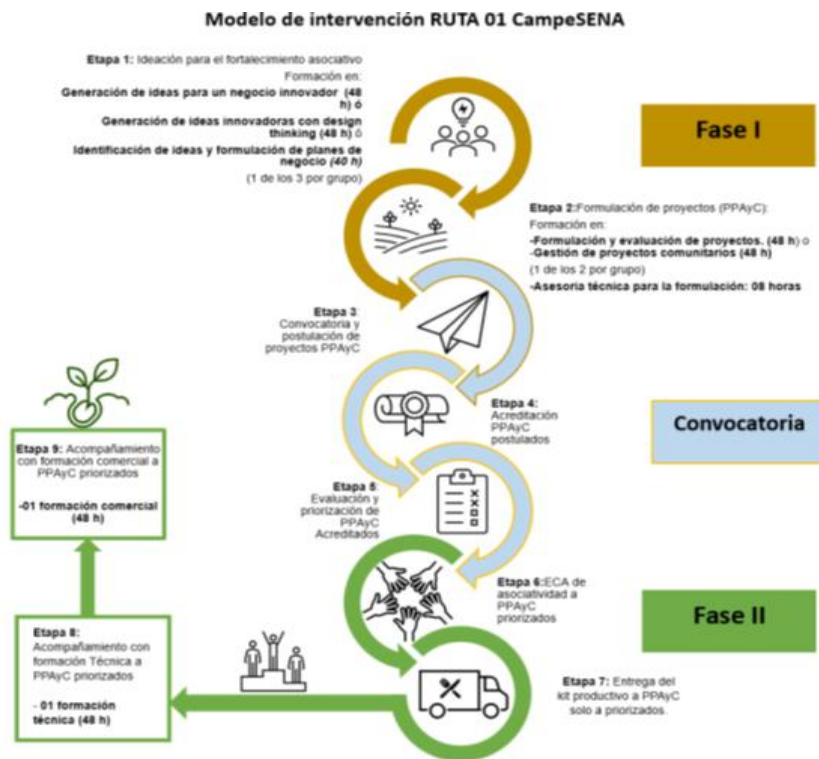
Modelo de intervención RUTA 01 CampeSENA

Etapa 1: Ideación para el fortalecimiento asociativo

Formación en:

Generación de ideas para un negocio innovador (48 h) ó

Generación de ideas innovadoras con design thinking (48 h) ó

Identificación de ideas y formulación de planes de negocio (40 h)

(1 de los 3 por grupo)

Fase I

Etapa 2: Formulación de proyectos (PPAyC):

Formación en:

-Formulación y evaluación de proyectos. (48 h) o
-Gestión de proyectos comunitarios (48 h)

(1 de los 2 por grupo)

-Asesoria técnica para la formulación: 08 horas

Etapa 3
Convocatoria y postulación de proyectos PPAyC

Etapa 4:
Acreditación PPAyC postulados

Convocatoria

Etapa 9: Acompañamiento con formación comercial a PPAyC priorizados

-01 formación comercial (48 h)

Etapa 5
Evaluación y priorización de PPAyC Acreditados

Etapa 6: ECA de asociatividad a PPAyC priorizados

Fase II

Etapa 8:
Acompañamiento con formación Técnica a PPAyC priorizados

- 01 formación técnica (48 h)

Etapa 7: Entrega del kit productivo a PPAyC solo a priorizados.